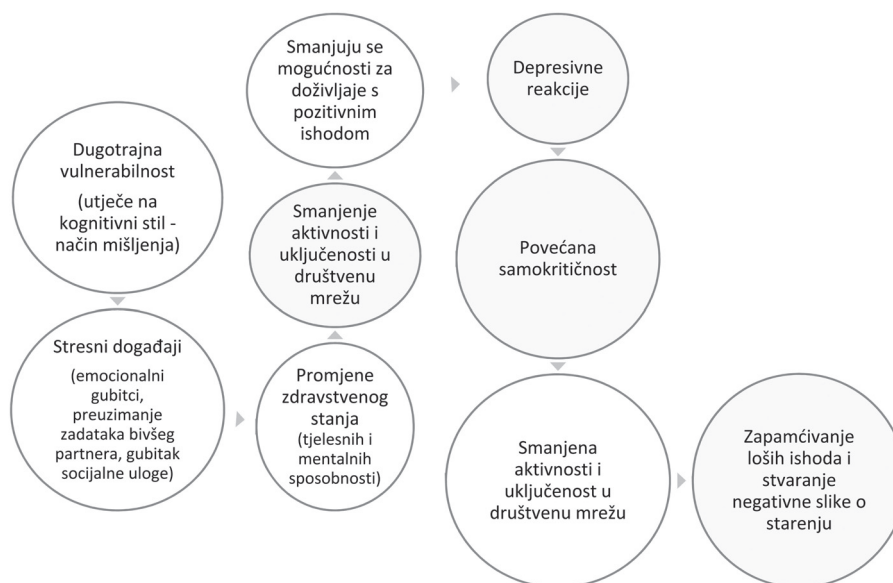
Dugotrajna vulnerabilnost

(utječe na kognitivni stil - način mišljenja)

Stresni događaji

(emocionalni gubitci, preuzimanje zadataka bivšeg partnera, gubitak socijalne uloge)

Promjene zdravstvenog stanja (tjelesnih i mentalnih sposobnosti)

Smanjenje aktivnosti i uključenosti u društvenu mrežu

Smanjuju se mogućnosti za doživljaje s pozitivnim ishodom

Depresivne reakcije

Povećana samokritičnost

Smanjena aktivnosti i uključenost u društvenu mrežu

Zapamćivanje loših ishoda i stvaranje negativne slike o starenju